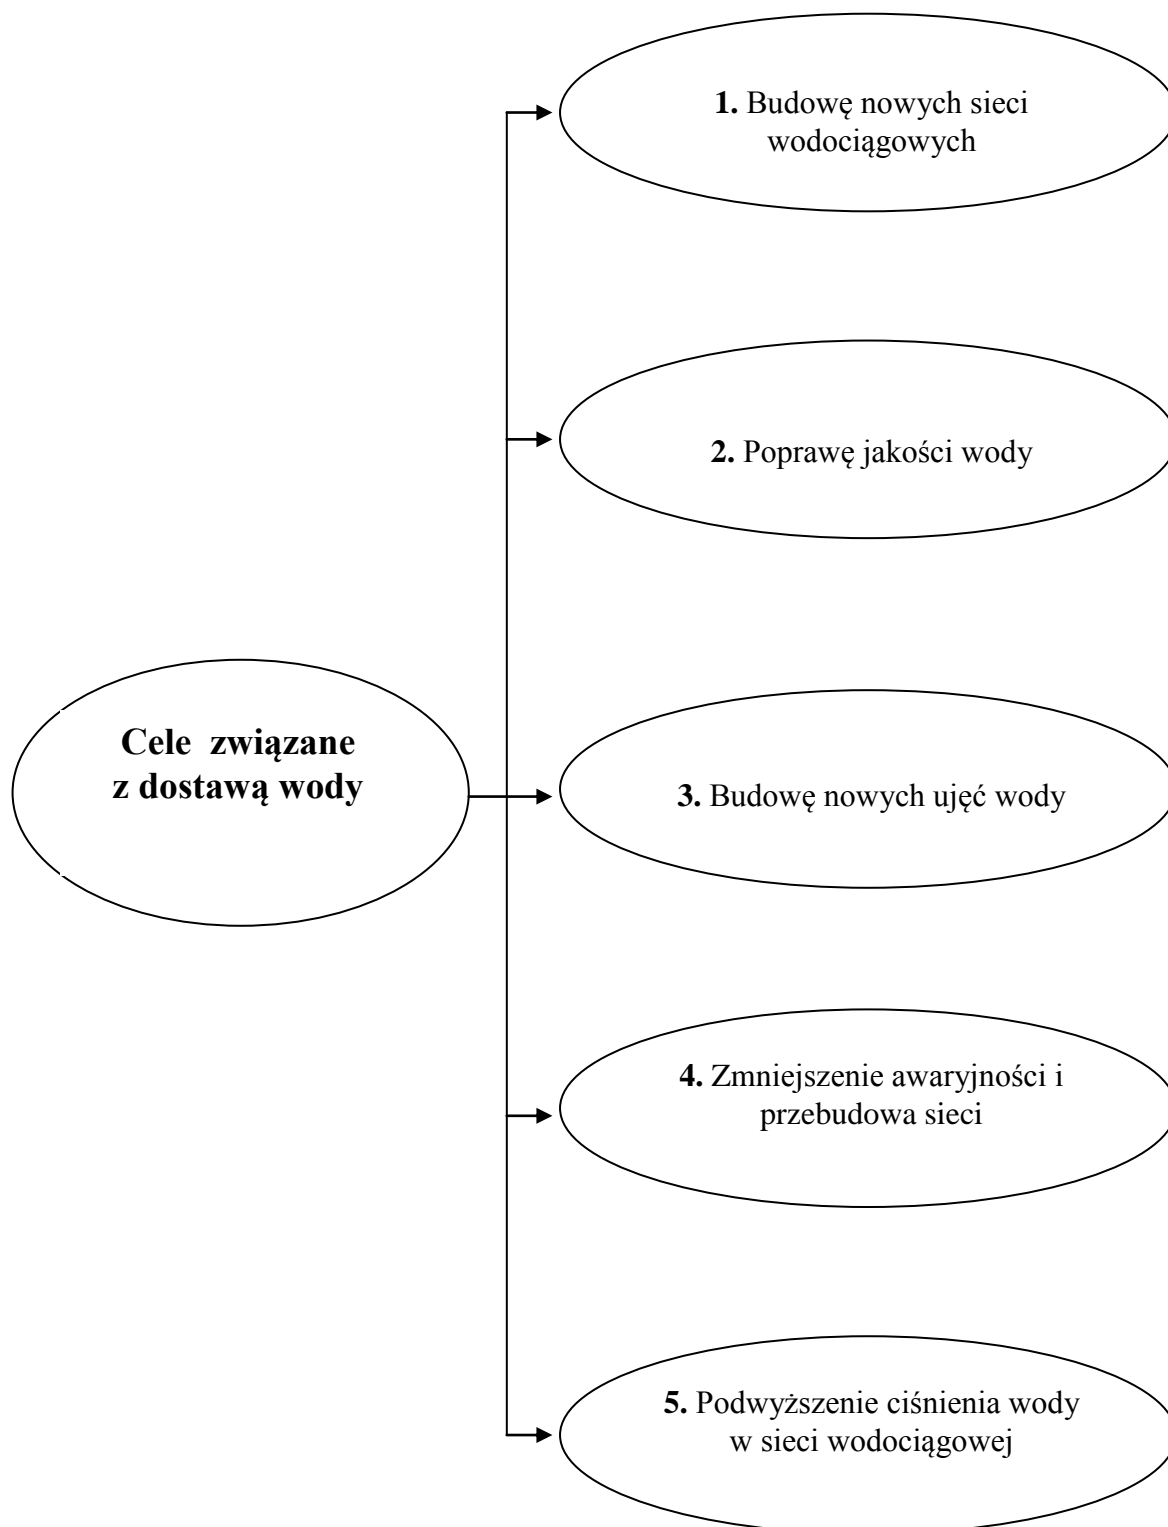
Cele związane z dostawą wody

**1.** Budowę nowych sieci wodociągowych

**2.** Poprawę jakości wody

**3.** Budowę nowych ujęć wody

**4.** Zmniejszenie awaryjności i przebudowa sieci

**5.** Podwyższenie ciśnienia wody w sieci wodociągowej